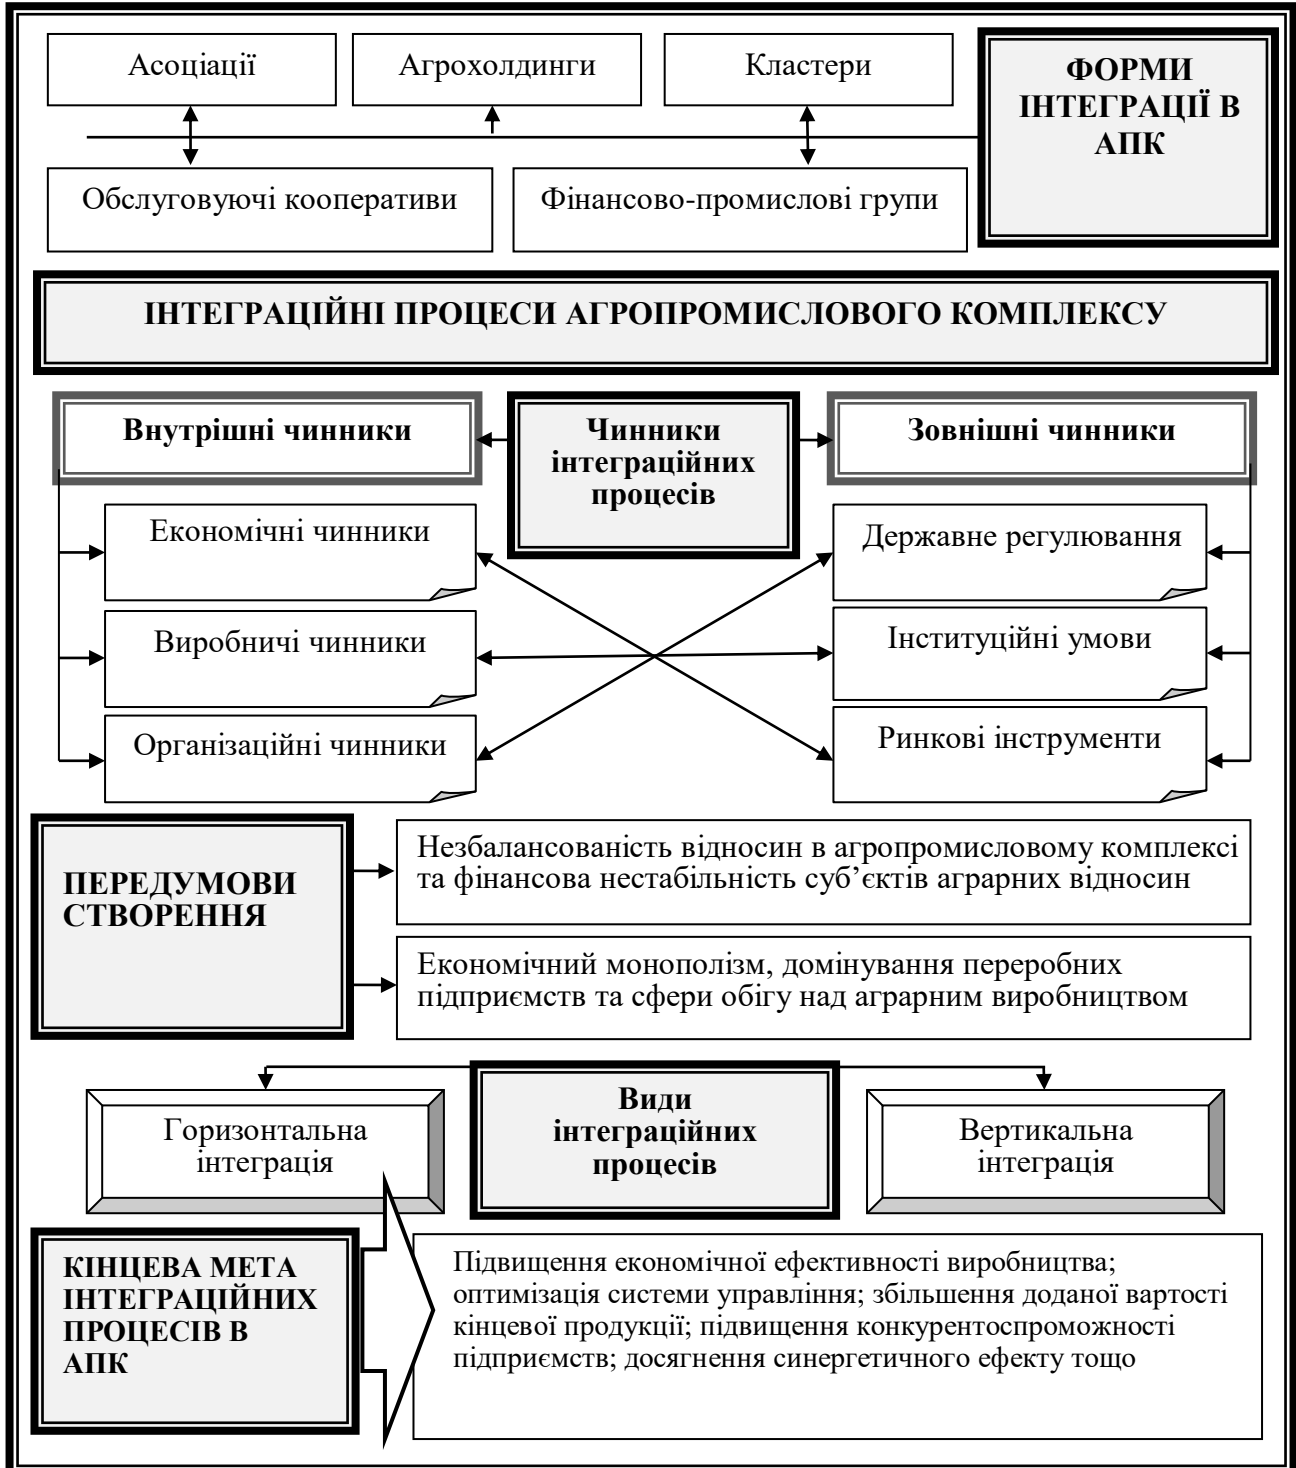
Асоціації

Агрохолдинги

Кластери

ФОРМИ ІНТЕГРАЦІЇ В АПК

Обслуговуючі кооперативи

Фінансово-промислові групи

ІНТЕГРАЦІЙНІ ПРОЦЕСИ АГРОПРОМИСЛОВОГО КОМПЛЕКСУ

Внутрішні чинники

Чинники інтеграційних процесів

Зовнішні чинники

Економічні чинники

Державне регулювання

Виробничі чинники

Інституційні умови

Організаційні чинники

Ринкові інструменти

ПЕРЕДУМОВИ СТВОРЕННЯ

Незбалансованість відносин в агропромисловому комплексі та фінансова нестабільність суб'єктів аграрних відносин

Економічний монополізм, домінування переробних підприємств та сфери обігу над аграрним виробництвом

Горизонтальна інтеграція

Види інтеграційних процесів

Вертикальна інтеграція

КІНЦЕВА МЕТА ІНТЕГРАЦІЙНИХ ПРОЦЕСІВ В АПК

Підвищення економічної ефективності виробництва; оптимізація системи управління; збільшення доданої вартості кінцевої продукції; підвищення конкурентоспроможності підприємств; досягнення синергетичного ефекту тощо